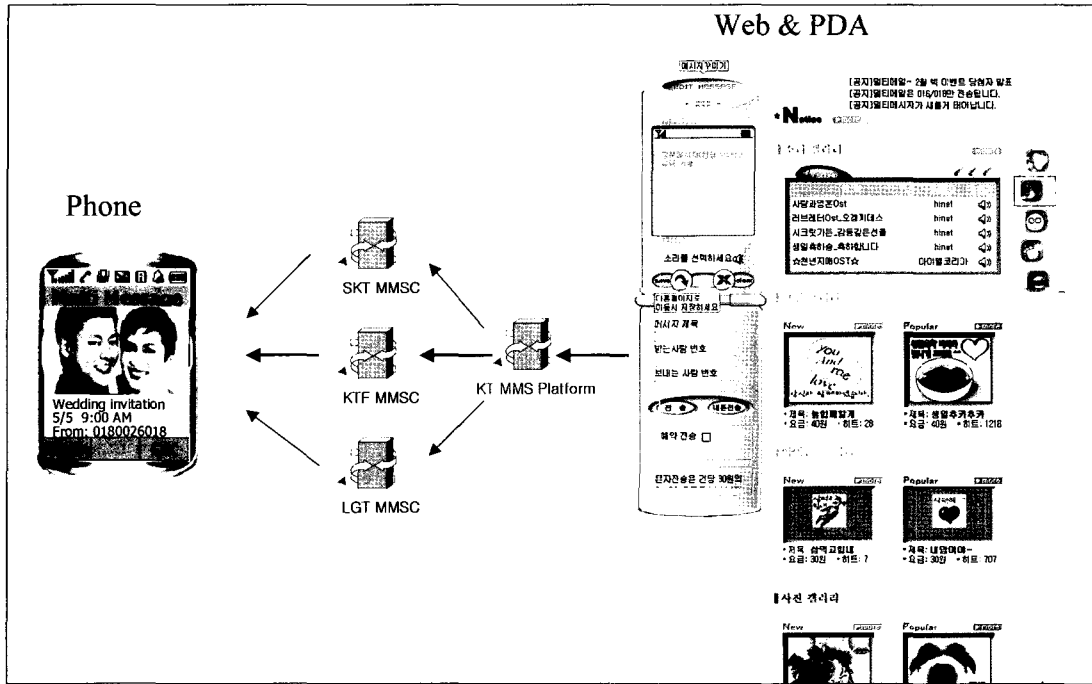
Web & PDA

Phone

Wedding invitation
5/5 9:00 AM
From: 0180026018

SKT MMSC

KTF MMSC

LGT MMSC

KT MMS Platform

메시지보기

[공지]멀티메일~ 2월 첫 이벤트 당첨자 발표
[공지]멀티메일은 016/018만 전송됩니다.
[공지]멀티메시지가 새롭게 바뀌었습니다.

Notice

사랑과영혼Ost hinet
러브레터Ost_오겡키데스 hinet
시크릿가든_감동깊은선율 hinet
생일축하송_축하합니다 hinet
☆천년지애OST☆ 다이볼코리아

소리를 선택하세요

다음메시지로 이동시 저장하세요

메시지 제목

받는 사람 번호

보내는 사람 번호

예약 전송 ☐

문자전송은 건당 30원입

New
Popular

• 제목: 늘함께할게
• 요금: 40원 • 히트: 28

• 제목: 생일추카추카
• 요금: 40원 • 히트: 1218

New
Popular

• 제목: 삼먹고힘내
• 요금: 30원 • 히트: 7

• 제목: 내맘이야~
• 요금: 30원 • 히트: 707

사진 갤러리

New
Popular